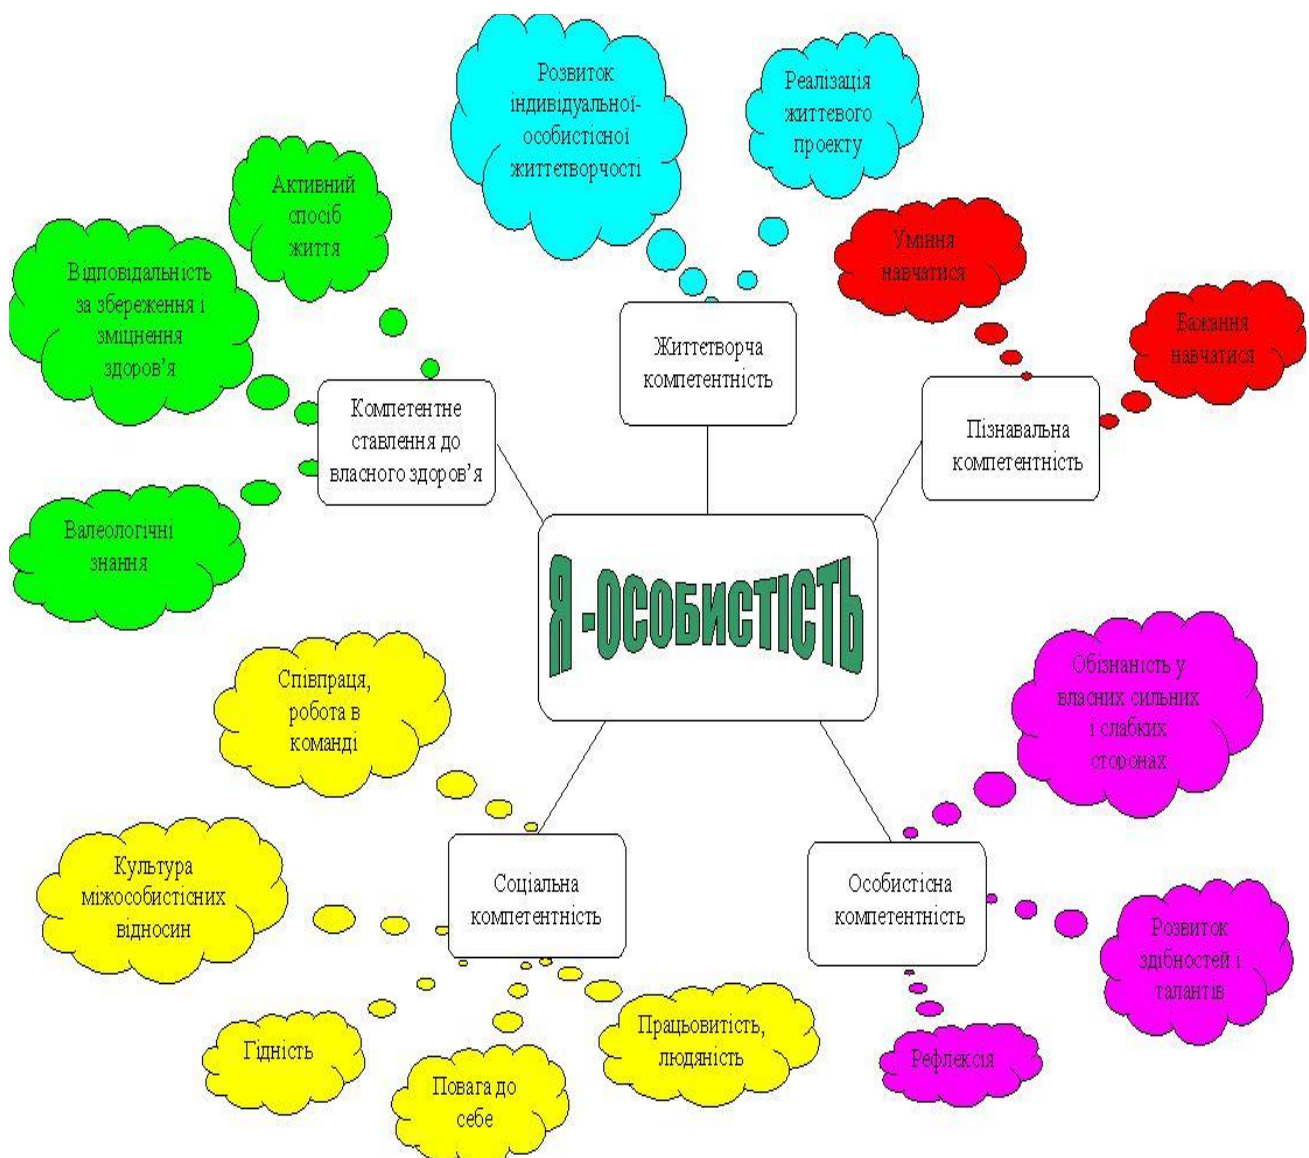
Розвиток індивідуальної-особистісної життєтворчості

Реалізація життєвого проекту

Активний спосіб життя

Відповідальність за збереження і зміцнення здоров'я

Уміння навчатися

Бажання навчатися

Життєтворча компетентність

Компетентне ставлення до власного здоров'я

Пізнавальна компетентність

Валеологічні знання

Я -ОСОБИСТІСТЬ

Співпраця, робота в команді

Обізнаність у власних сильних і слабких сторонах

Культура міжособистісних відносин

Соціальна компетентність

Особистісна компетентність

Розвиток здібностей і талантів

Гідність

Працьовитість, людяність

Повага до себе

Рефлексія